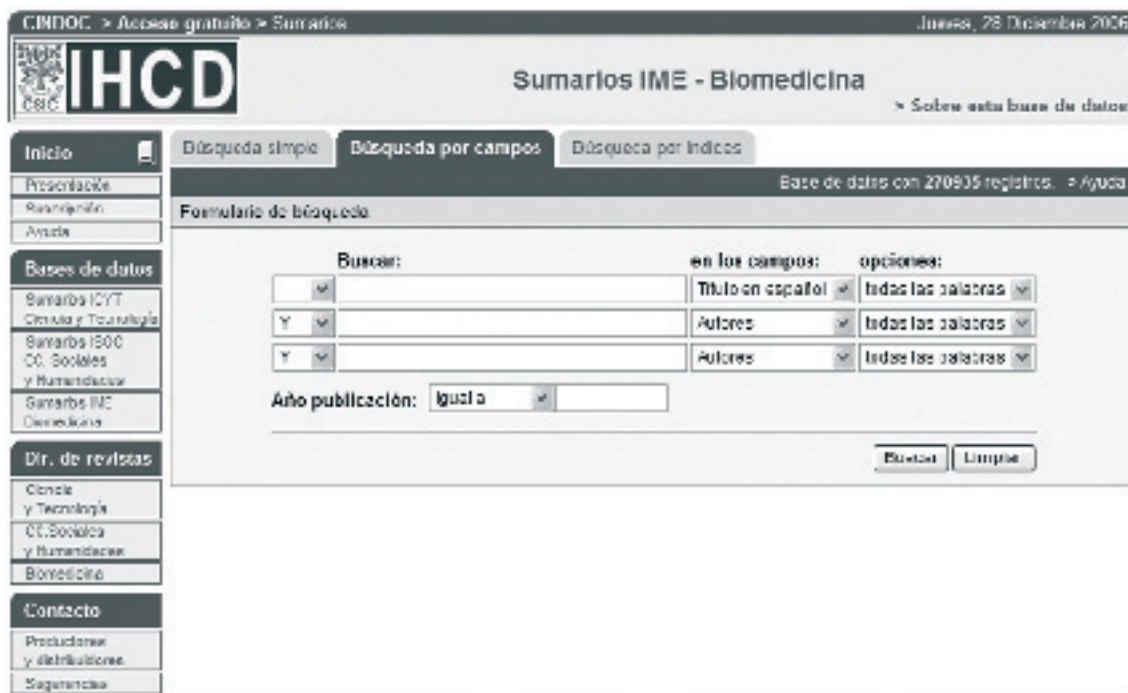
CINDOC > Acceso gratuito > Sumarios

Jueves, 28 Diciembre 2006

CSIC IHCD

Sumarios IME - Biomedicina

> Sobre esta base de datos

Inicio

Presentación

Suscripción

Ayuda

Bases de datos

Sumarios ICYT Ciencia y Tecnología

Sumarios ISOC CC. Sociales y Humanidades

Sumarios IME Biomedicina

Dir. de revistas

Ciencia y Tecnología

CC.Sociales y Humanidades

Biomedicina

Contacto

Productores y distribuidores

Sugerencias

Búsqueda simple

Búsqueda por campos

Búsqueda por índices

Base de datos con 270935 registros. > Ayuda

Formulario de búsqueda

Buscar:

en los campos:

opciones:

Título en español

todas las palabras

Y

Autores

todas las palabras

Y

Autores

todas las palabras

Año publicación: Igual a

Buscar

Limpiar